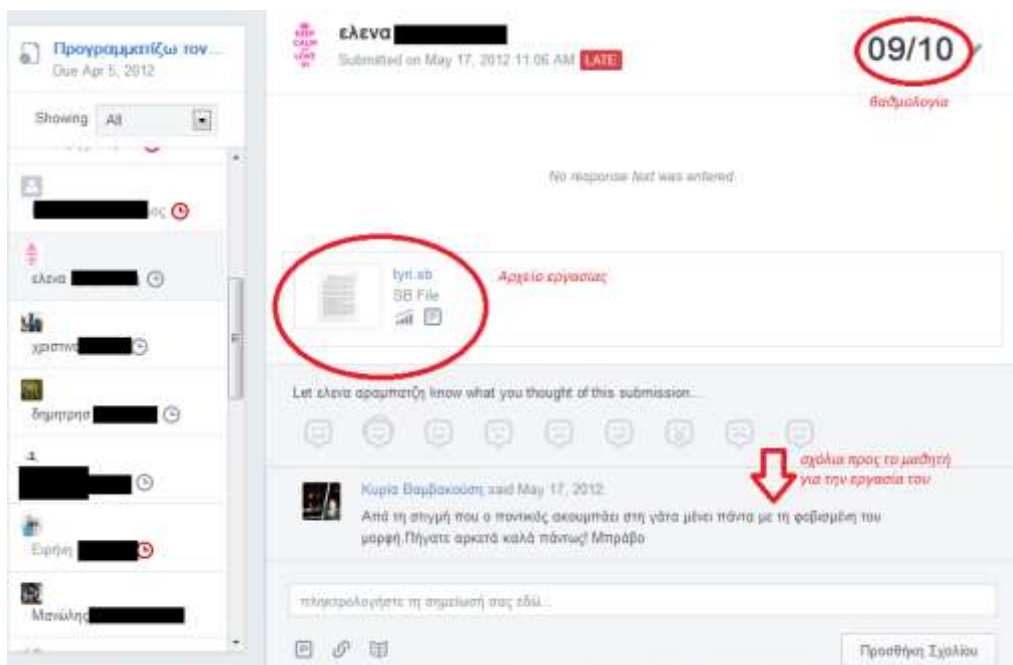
Προγραμματίζω τον...
Due Apr 5, 2012

Showing All

ος

ελενα

χριστινα

δημητρησ

Ειρήνη

Μανώλης

ελενα
Submitted on May 17, 2012 11:06 AM LATE

09/10

βαθμολογία

No response text was entered

tyri.sb
SB File

Αρχείο εργασίας

Let ελενα αραμπατζη know what you thought of this submission...

σχόλια προς το μαθητή για την εργασία του

Κυρία Βαμβακούση said May 17, 2012
Από τη στιγμή που ο ποντικός ακουμπάει στη γάτα μένει πάντα με τη φοβισμένη του μορφή.Πήγατε αρκετά καλά πάντως! Μπράβο

πληκτρολογήστε τη σημείωσή σας εδώ...

Προσθήκη Σχολίου